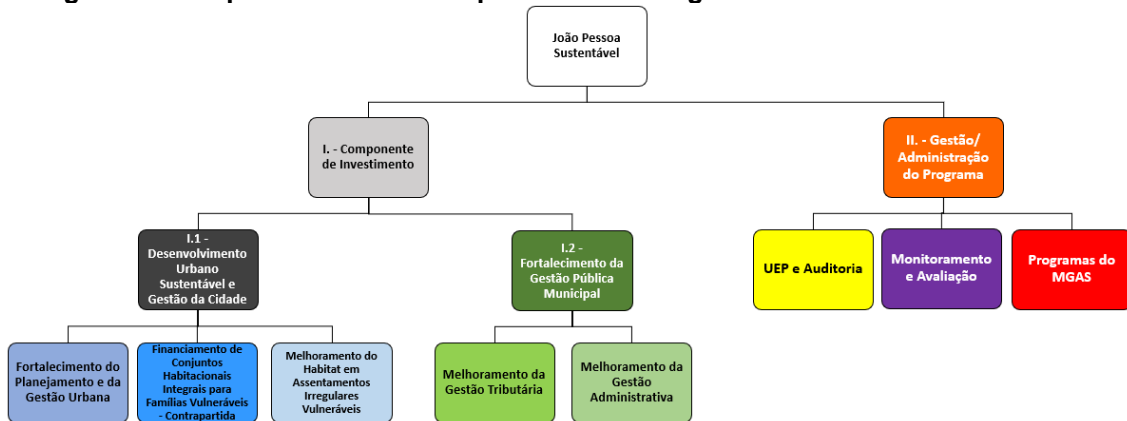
João Pessoa Sustentável

I. - Componente de Investimento

II. - Gestão/ Administração do Programa

I.1 - Desenvolvimento Urbano Sustentável e Gestão da Cidade

I.2 - Fortalecimento da Gestão Pública Municipal

UEP e Auditoria

Monitoramento e Avaliação

Programas do MGAS

Fortalecimento do Planejamento e da Gestão Urbana

Financiamento de Conjuntos Habitacionais Integrais para Famílias Vulneráveis - Contrapartida

Melhoramento do Habitat em Assentamentos Irregulares Vulneráveis

Melhoramento da Gestão Tributária

Melhoramento da Gestão Administrativa